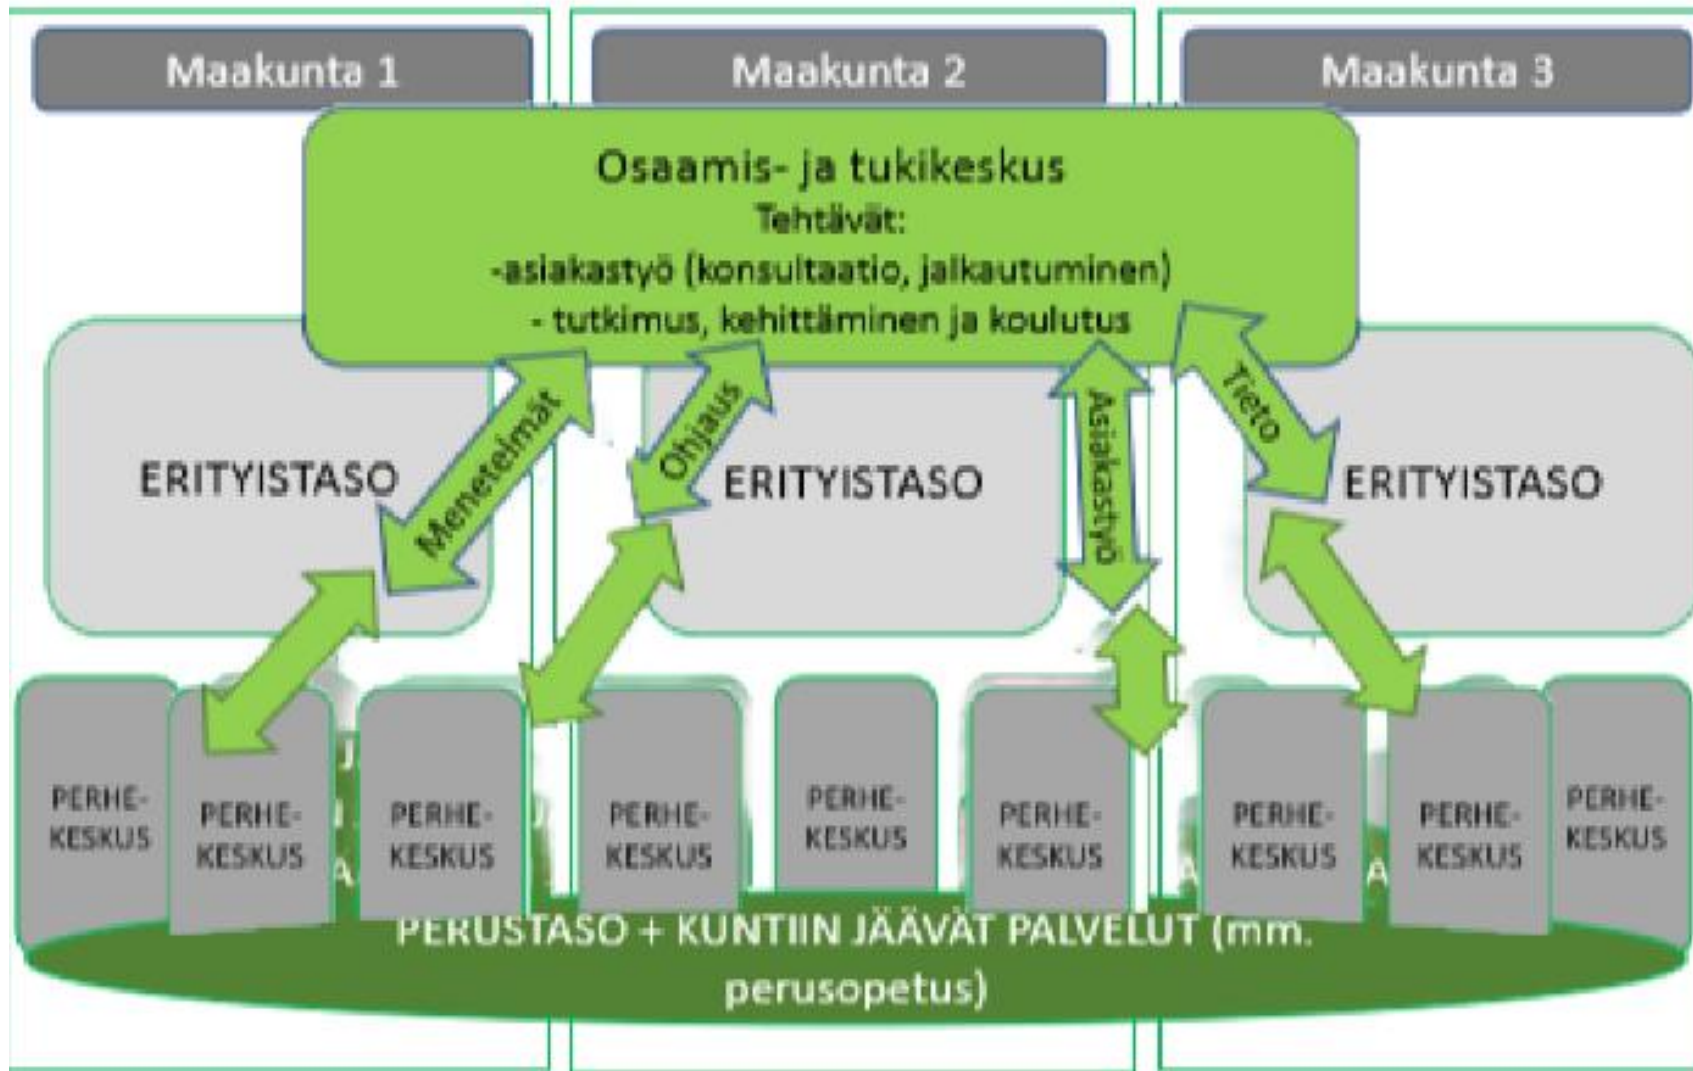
Maakunta 1

Maakunta 2

Maakunta 3

Osaamis- ja tukikeskus
Tehtävät:
-asiakastyö (konsultaatio, jalkautuminen)
- tutkimus, kehittäminen ja koulutus

ERITYISTASO

Menetelmät

Ohjaus

ERITYISTASO

Asiakastyö

Tieto

ERITYISTASO

PERHE-KESKUS

PERHE-KESKUS

PERHE-KESKUS

PERHE-KESKUS

PERHE-KESKUS

PERHE-KESKUS

PERHE-KESKUS

PERHE-KESKUS

PERHE-KESKUS

PERUSTASO + KUNTIIN JÄÄVÄT PALVELUT (mm. perusopetus)